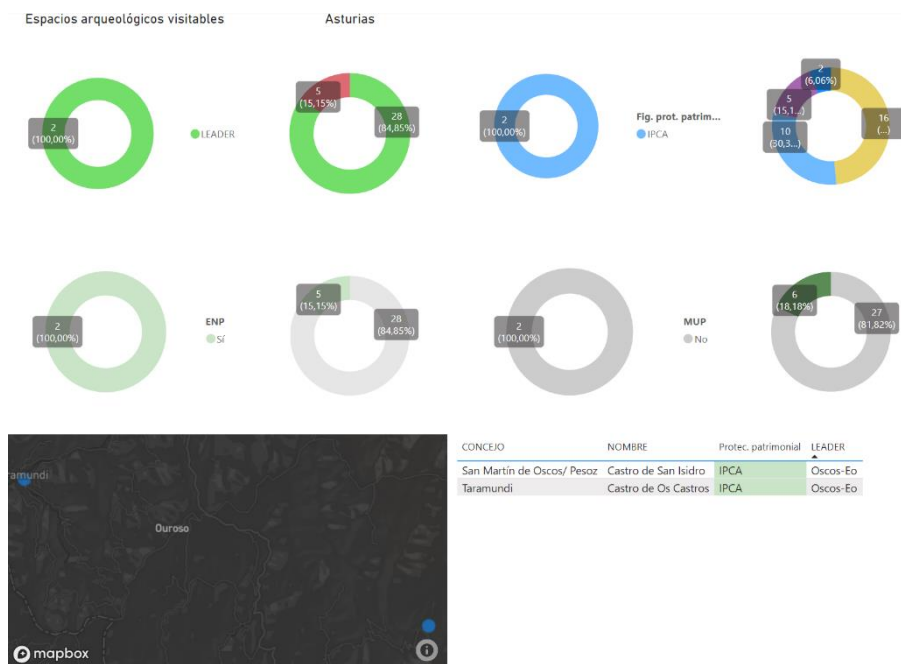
Espacios arqueológicos visitables

Asturias

2
(100,00%)

LEADER

5
(15,15%)

28
(84,85%)

2
(100,00%)

Fig. prot. patrim...

IPCA

2
(6,06%)

5
(15,1...)

10
(30,3...)

16
(...)

2
(100,00%)

ENP

Sí

5
(15,15%)

28
(84,85%)

2
(100,00%)

MUP

No

6
(18,18%)

27
(81,82%)

ramundi

Ouroso

mapbox

| CONCEJO | NOMBRE | Protec. patrimonial | LEADER |
|---|---|---|---|
| San Martín de Oscos/ Pesoz | Castro de San Isidro | IPCA | Oscos-Eo |
| Taramundi | Castro de Os Castros | IPCA | Oscos-Eo |